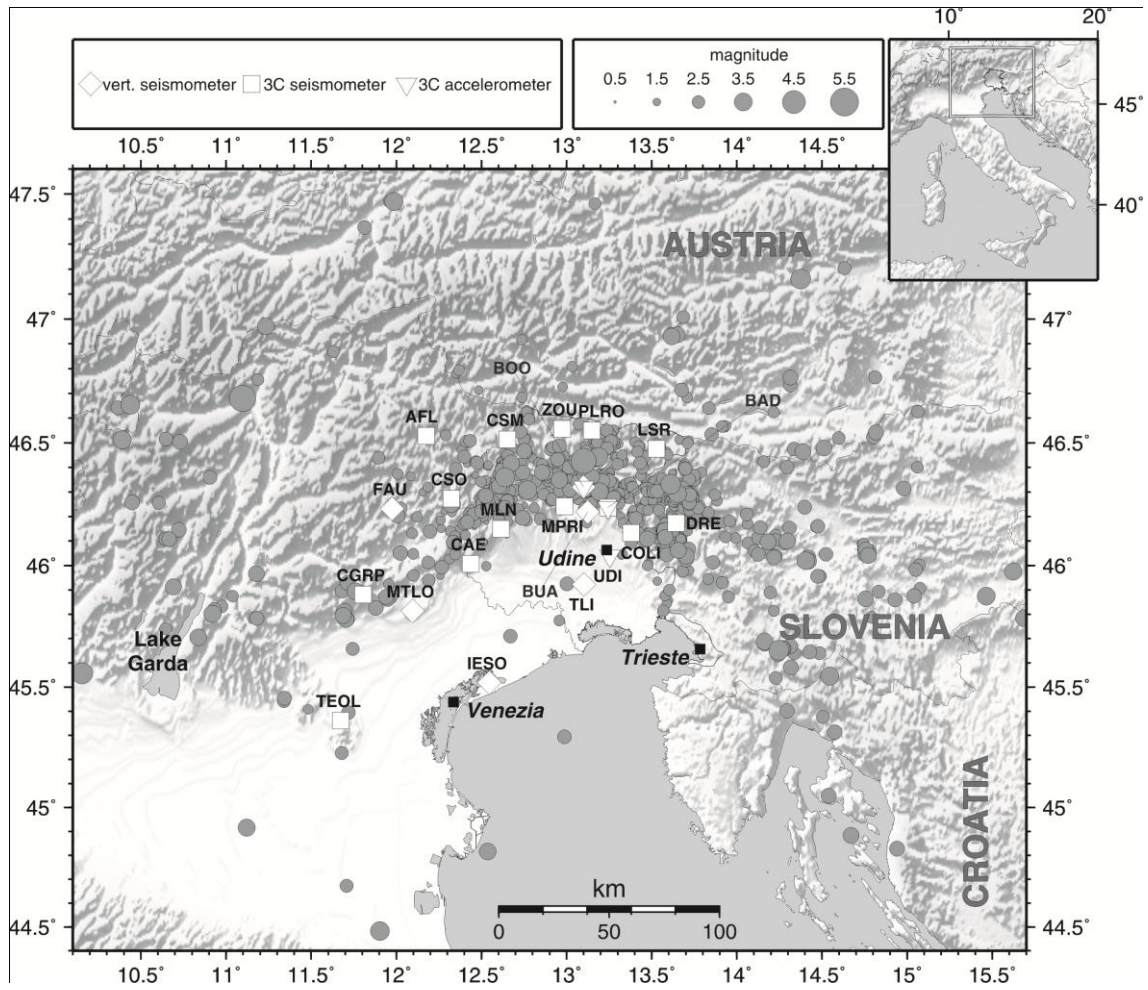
vert. seismometer 3C seismometer 3C accelerometer

magnitude
0.5 1.5 2.5 3.5 4.5 5.5

10° 20°
45°
40°

10.5° 11° 11.5° 12° 12.5° 13° 13.5° 14° 14.5°

47.5°
47°
46.5°
46°
45.5°
45°
44.5°

AUSTRIA
BOO
BAD
AFL
CSM
ZOU
PLRO
LSR
CSO
FAU
MLN
MPRI
DRE
CAE
Udine
COLI
CGRP
MTLO
UDI
BUA
TLI
SLOVENIA
Lake Garda
IESO
Trieste
TEOL
Venezia
CROATIA

km
0 50 100

47°
46.5°
46°
45.5°
45°
44.5°

10.5° 11° 11.5° 12° 12.5° 13° 13.5° 14° 14.5° 15° 15.5°